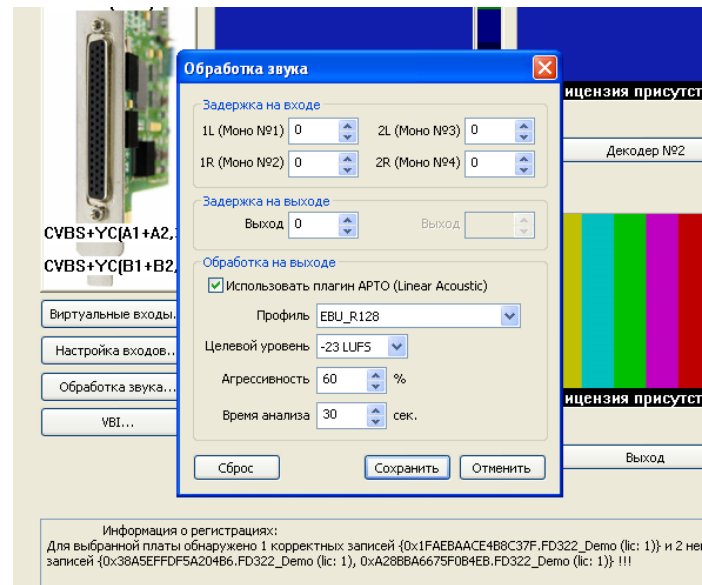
CVBS+YC(A1+A2,

CVBS+YC(B1+B2,

Виртуальные входы...

Настройка входов...

Обработка звука...

VBI...

ицензия присутст

Декодер №2

ицензия присутст

Выход

Обработка звука

Задержка на входе

1L (Моно №1) 0

2L (Моно №3) 0

1R (Моно №2) 0

2R (Моно №4) 0

Задержка на выходе

Выход 0

Выход

Обработка на выходе

Использовать плагин APTO (Linear Acoustic)

Профиль EBU_R128

Целевой уровень -23 LUFS

Агрессивность 60 %

Время анализа 30 сек.

Сброс

Сохранить

Отменить

Информация о регистрациях:
Для выбранной платы обнаружено 1 корректных записей {0x1FAEBAACE4B8C37F.FD322_Demo (lic: 1)} и 2 не
записей {0x38A5EFFDF5A204B6.FD322_Demo (lic: 1), 0xA28BBA6675F0B4EB.FD322_Demo (lic: 1)} !!!